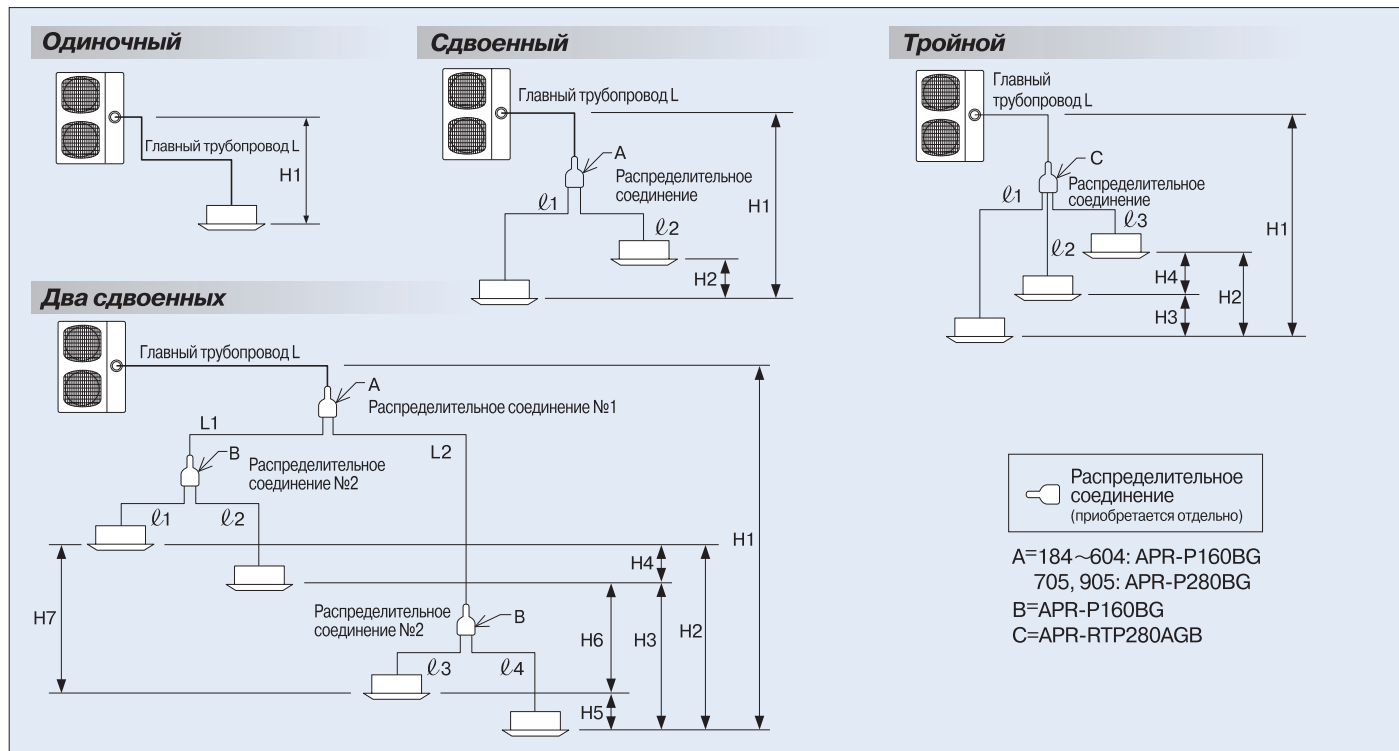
Одиночный

Главный трубопровод L

H1

Сдвоенный

Главный трубопровод L

A

Распределительное соединение

$\ell1$

$\ell2$

H1

H2

Тройной

Главный трубопровод L

C

Распределительное соединение

$\ell1$

$\ell3$

$\ell2$

H1

H4

H2

H3

Два сдвоенных

Главный трубопровод L

A

Распределительное соединение №1

L1

L2

B

Распределительное соединение №2

$\ell1$

$\ell2$

H1

H4

H7

Распределительное соединение №2

B

H6

H3

H2

$\ell3$

$\ell4$

H5

Распределительное соединение (приобретается отдельно)

A=184~604: APR-P160BG
705, 905: APR-P280BG
B=APR-P160BG
C=APR-RTP280AGB